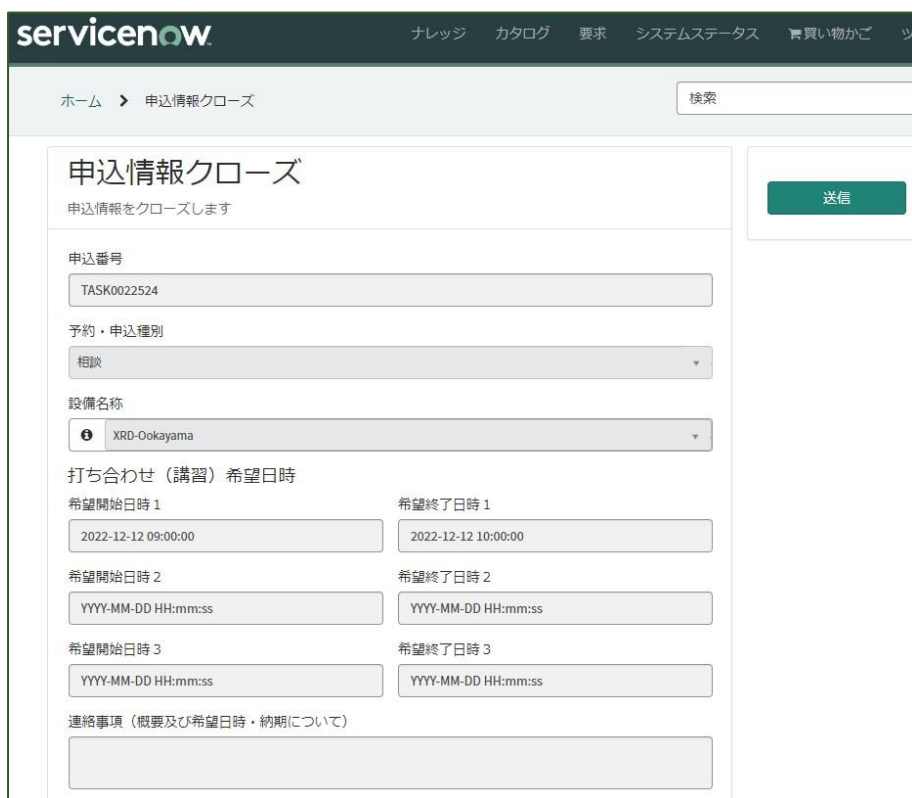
servicenow ナレッジ カタログ 要求 システムステータス 買い物かご ツ

ホーム > 申込情報クローズ

検索

申込情報クローズ

申込情報をクローズします

送信

申込番号

TASK0022524

予約・申込種別

相談

設備名称

XRD-Ookayama

打ち合わせ（講習）希望日時

希望開始日時 1

2022-12-12 09:00:00

希望終了日時 1

2022-12-12 10:00:00

希望開始日時 2

YYYY-MM-DD HH:mm:ss

希望終了日時 2

YYYY-MM-DD HH:mm:ss

希望開始日時 3

YYYY-MM-DD HH:mm:ss

希望終了日時 3

YYYY-MM-DD HH:mm:ss

連絡事項（概要及び希望日時・納期について）